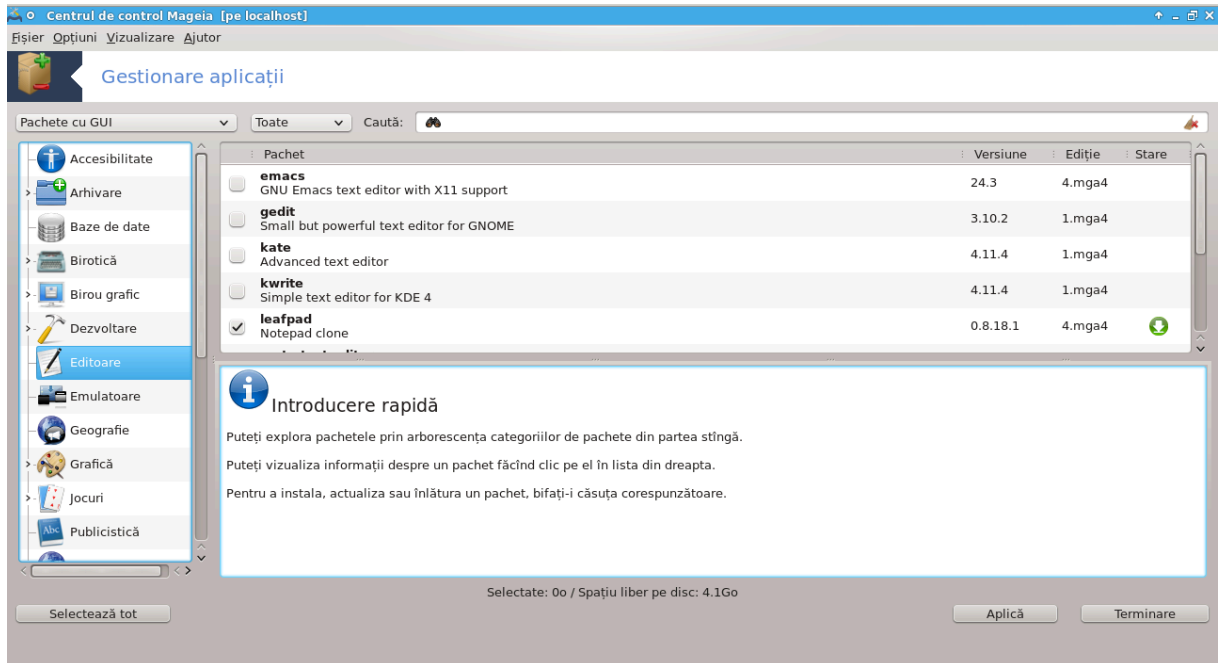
Centrul de control Mageia [pe localhost]

Fișier Opțiuni Vizualizare Ajutor

Gestionare aplicații

Pachete cu GUI | Toate | Caută:

Accesibilitate
Arhivare
Baze de date
Birotică
Birou grafic
Dezvoltare
Editoare
Emulatoare
Geografie
Grafică
Jocuri
Publicistică

| | Pachet | Versiune | Ediție | Stare |
|---|---|---|---|---|
| | **emacs** GNU Emacs text editor with X11 support | 24.3 | 4.mga4 | |
| | **gedit** Small but powerful text editor for GNOME | 3.10.2 | 1.mga4 | |
| | **kate** Advanced text editor | 4.11.4 | 1.mga4 | |
| | **kwrite** Simple text editor for KDE 4 | 4.11.4 | 1.mga4 | |
| ✓ | **leafpad** Notepad clone | 0.8.18.1 | 4.mga4 | |

Introducere rapidă

Puteți explora pachetele prin arborescența categoriilor de pachete din partea stîngă.

Puteți vizualiza informații despre un pachet făcînd clic pe el în lista din dreapta.

Pentru a instala, actualiza sau înlătura un pachet, bifați-i căsuța corespunzătoare.

Selectate: 0o / Spațiu liber pe disc: 4.1Go

Selectează tot

Aplică

Terminare